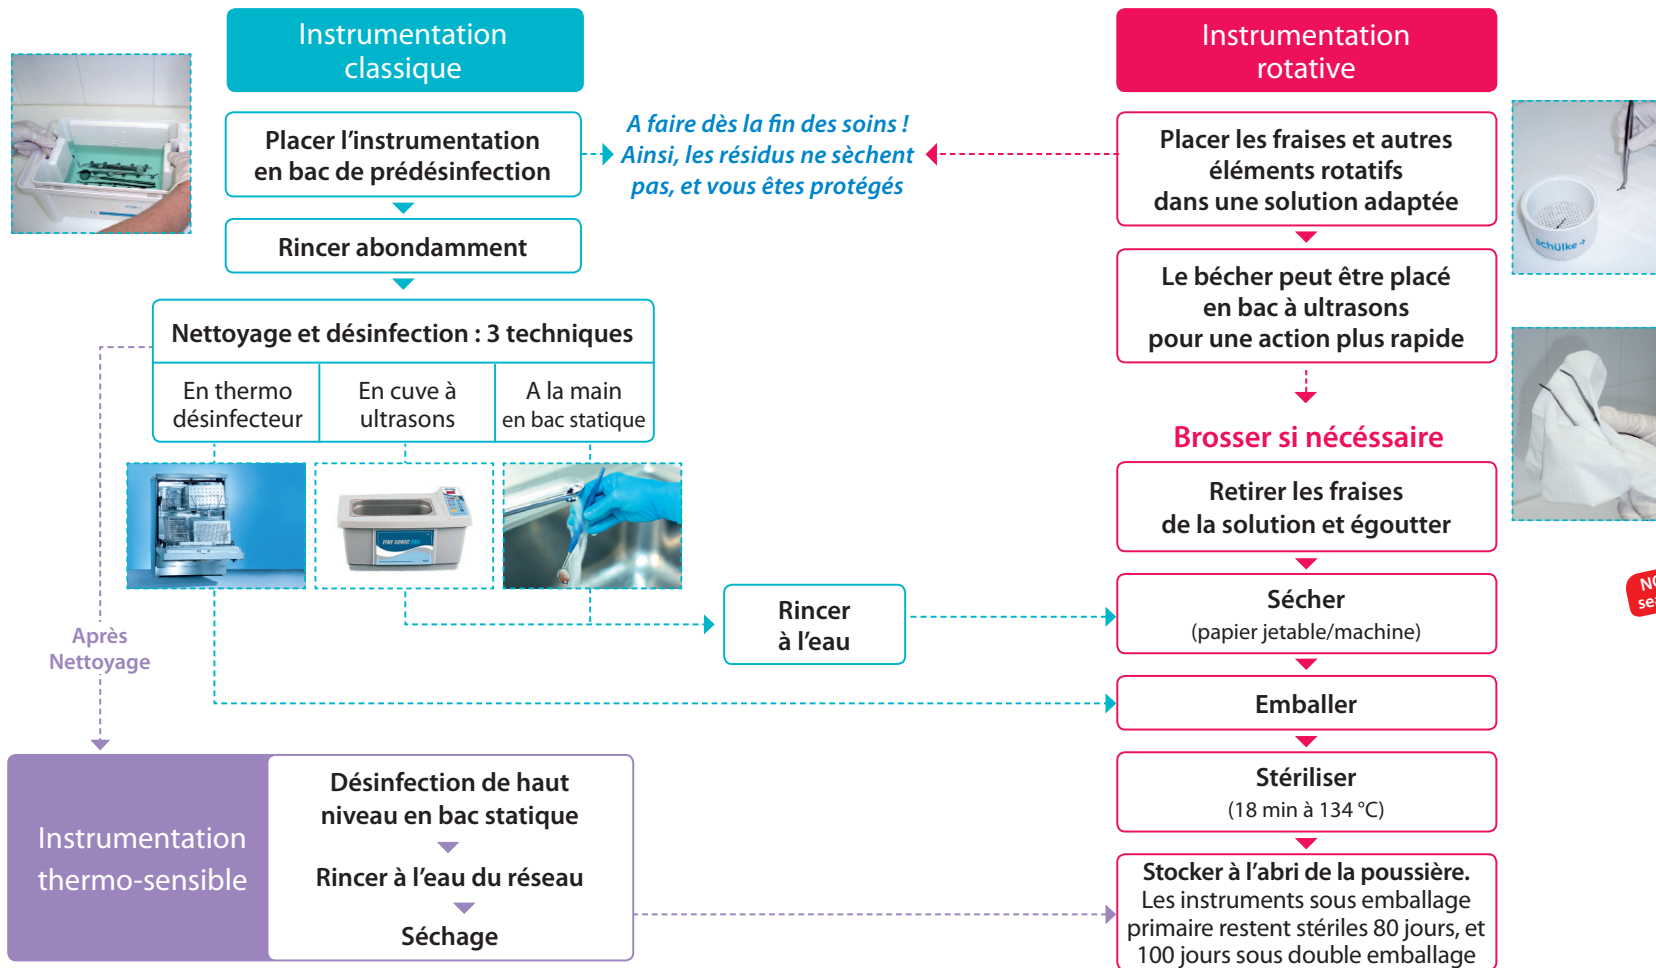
Instrumentation classique

Placer l'instrumentation en bac de prédésinfection

Rincer abondamment

Nettoyage et désinfection : 3 techniques

| En thermo désinfecteur | En cuve à ultrasons | A la main en bac statique |
|---|---|---|

A faire dès la fin des soins ! Ainsi, les résidus ne sèchent pas, et vous êtes protégés

Instrumentation rotative

Placer les fraises et autres éléments rotatifs dans une solution adaptée

Le bécher peut être placé en bac à ultrasons pour une action plus rapide

Brosser si nécéssaire

Retirer les fraises de la solution et égoutter

Rincer à l'eau

Sécher (papier jetable/machine)

Emballer

Stériliser (18 min à 134 °C)

Stocker à l'abri de la poussière. Les instruments sous emballage primaire restent stériles 80 jours, et 100 jours sous double emballage

Après Nettoyage

Instrumentation thermo-sensible

Désinfection de haut niveau en bac statique

Rincer à l'eau du réseau

Séchage

schülke

N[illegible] se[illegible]